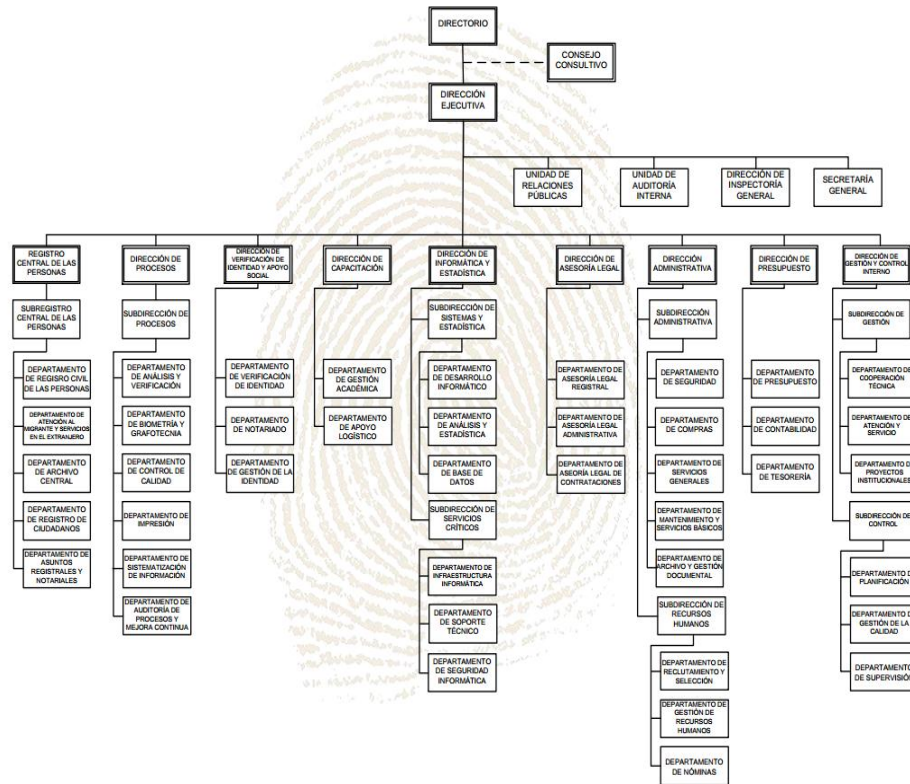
DIRECTORIO

CONSEJO CONSULTIVO

DIRECCIÓN EJECUTIVA

UNIDAD DE RELACIONES PÚBLICAS

UNIDAD DE AUDITORÍA INTERNA

DIRECCIÓN DE INSPECTORÍA GENERAL

SECRETARÍA GENERAL

REGISTRO CENTRAL DE LAS PERSONAS

SUBREGISTRO CENTRAL DE LAS PERSONAS

DEPARTAMENTO DE REGISRO CIVIL DE LAS PERSONAS

DEPARTAMENTO DE ATENCIÓN AL MIGRANTE Y SERVICIOS EN EL EXTRANJERO

DEPARTAMENTO DE ARCHIVO CENTRAL

DEPARTAMENTO DE REGISTRO DE CIUDADANOS

DEPARTAMENTO DE ASUNTOS REGISTRALES Y NOTARIALES

DIRECCIÓN DE PROCESOS

SUBDIRECCIÓN DE PROCESOS

DEPARTAMENTO DE ANÁLISIS Y VERIFICACIÓN

DEPARTAMENTO DE BIOMETRÍA Y GRAFOTECNIA

DEPARTAMENTO DE CONTROL DE CALIDAD

DEPARTAMENTO DE IMPRESIÓN

DEPARTAMENTO DE SISTEMATIZACIÓN DE INFORMACIÓN

DEPARTAMENTO DE AUDITORÍA DE PROCESOS Y MEJORA CONTINUA

DIRECCIÓN DE VERIFICACIÓN DE IDENTIDAD Y APOYO SOCIAL

DEPARTAMENTO DE VERIFICACIÓN DE IDENTIDAD

DEPARTAMENTO DE NOTARIADO

DEPARTAMENTO DE GESTIÓN DE LA IDENTIDAD

DIRECCIÓN DE CAPACITACIÓN

DEPARTAMENTO DE GESTIÓN ACADÉMICA

DEPARTAMENTO DE APOYO LOGÍSTICO

DIRECCIÓN DE INFORMÁTICA Y ESTADÍSTICA

SUBDIRECCIÓN DE SISTEMAS Y ESTADÍSTICA

DEPARTAMENTO DE DESARROLLO INFORMÁTICO

DEPARTAMENTO DE ANÁLISIS Y ESTADÍSTICA

DEPARTAMENTO DE BASE DE DATOS

SUBDIRECCIÓN DE SERVICIOS CRÍTICOS

DEPARTAMENTO DE INFRAESTRUCTURA INFORMÁTICA

DEPARTAMENTO DE SOPORTE TÉCNICO

DEPARTAMENTO DE SEGURIDAD INFORMÁTICA

DIRECCIÓN DE ASESORÍA LEGAL

DEPARTAMENTO DE ASESORÍA LEGAL REGISTRAL

DEPARTAMENTO DE ASESORÍA LEGAL ADMINISTRATIVA

DEPARTAMENTO DE ASESORÍA LEGAL DE CONTRATACIONES

DIRECCIÓN ADMINISTRATIVA

SUBDIRECCIÓN ADMINISTRATIVA

DEPARTAMENTO DE SEGURIDAD

DEPARTAMENTO DE COMPRAS

DEPARTAMENTO DE SERVICIOS GENERALES

DEPARTAMENTO DE MANTENIMIENTO Y SERVICIOS BÁSICOS

DEPARTAMENTO DE ARCHIVO Y GESTIÓN DOCUMENTAL

SUBDIRECCIÓN DE RECURSOS HUMANOS

DEPARTAMENTO DE RECLUTAMIENTO Y SELECCIÓN

DEPARTAMENTO DE GESTIÓN DE RECURSOS HUMANOS

DEPARTAMENTO DE NÓMINAS

DIRECCIÓN DE PRESUPUESTO

DEPARTAMENTO DE PRESUPUESTO

DEPARTAMENTO DE CONTABILIDAD

DEPARTAMENTO DE TESORERÍA

DIRECCIÓN DE GESTIÓN Y CONTROL INTERNO

SUBDIRECCIÓN DE GESTIÓN

DEPARTAMENTO DE COOPERACIÓN TÉCNICA

DEPARTAMENTO DE ATENCIÓN Y SERVICIO

DEPARTAMENTO D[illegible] PROYECTOS INSTITUCIONALES

SUBDIRECCIÓN DE CONTROL

DEPARTAMENTO D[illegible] PLANIFICACIÓN

DEPARTAMENTO D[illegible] GESTIÓN DE LA CALIDAD

DEPARTAMENTO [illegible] DE SUPERVISIÓN